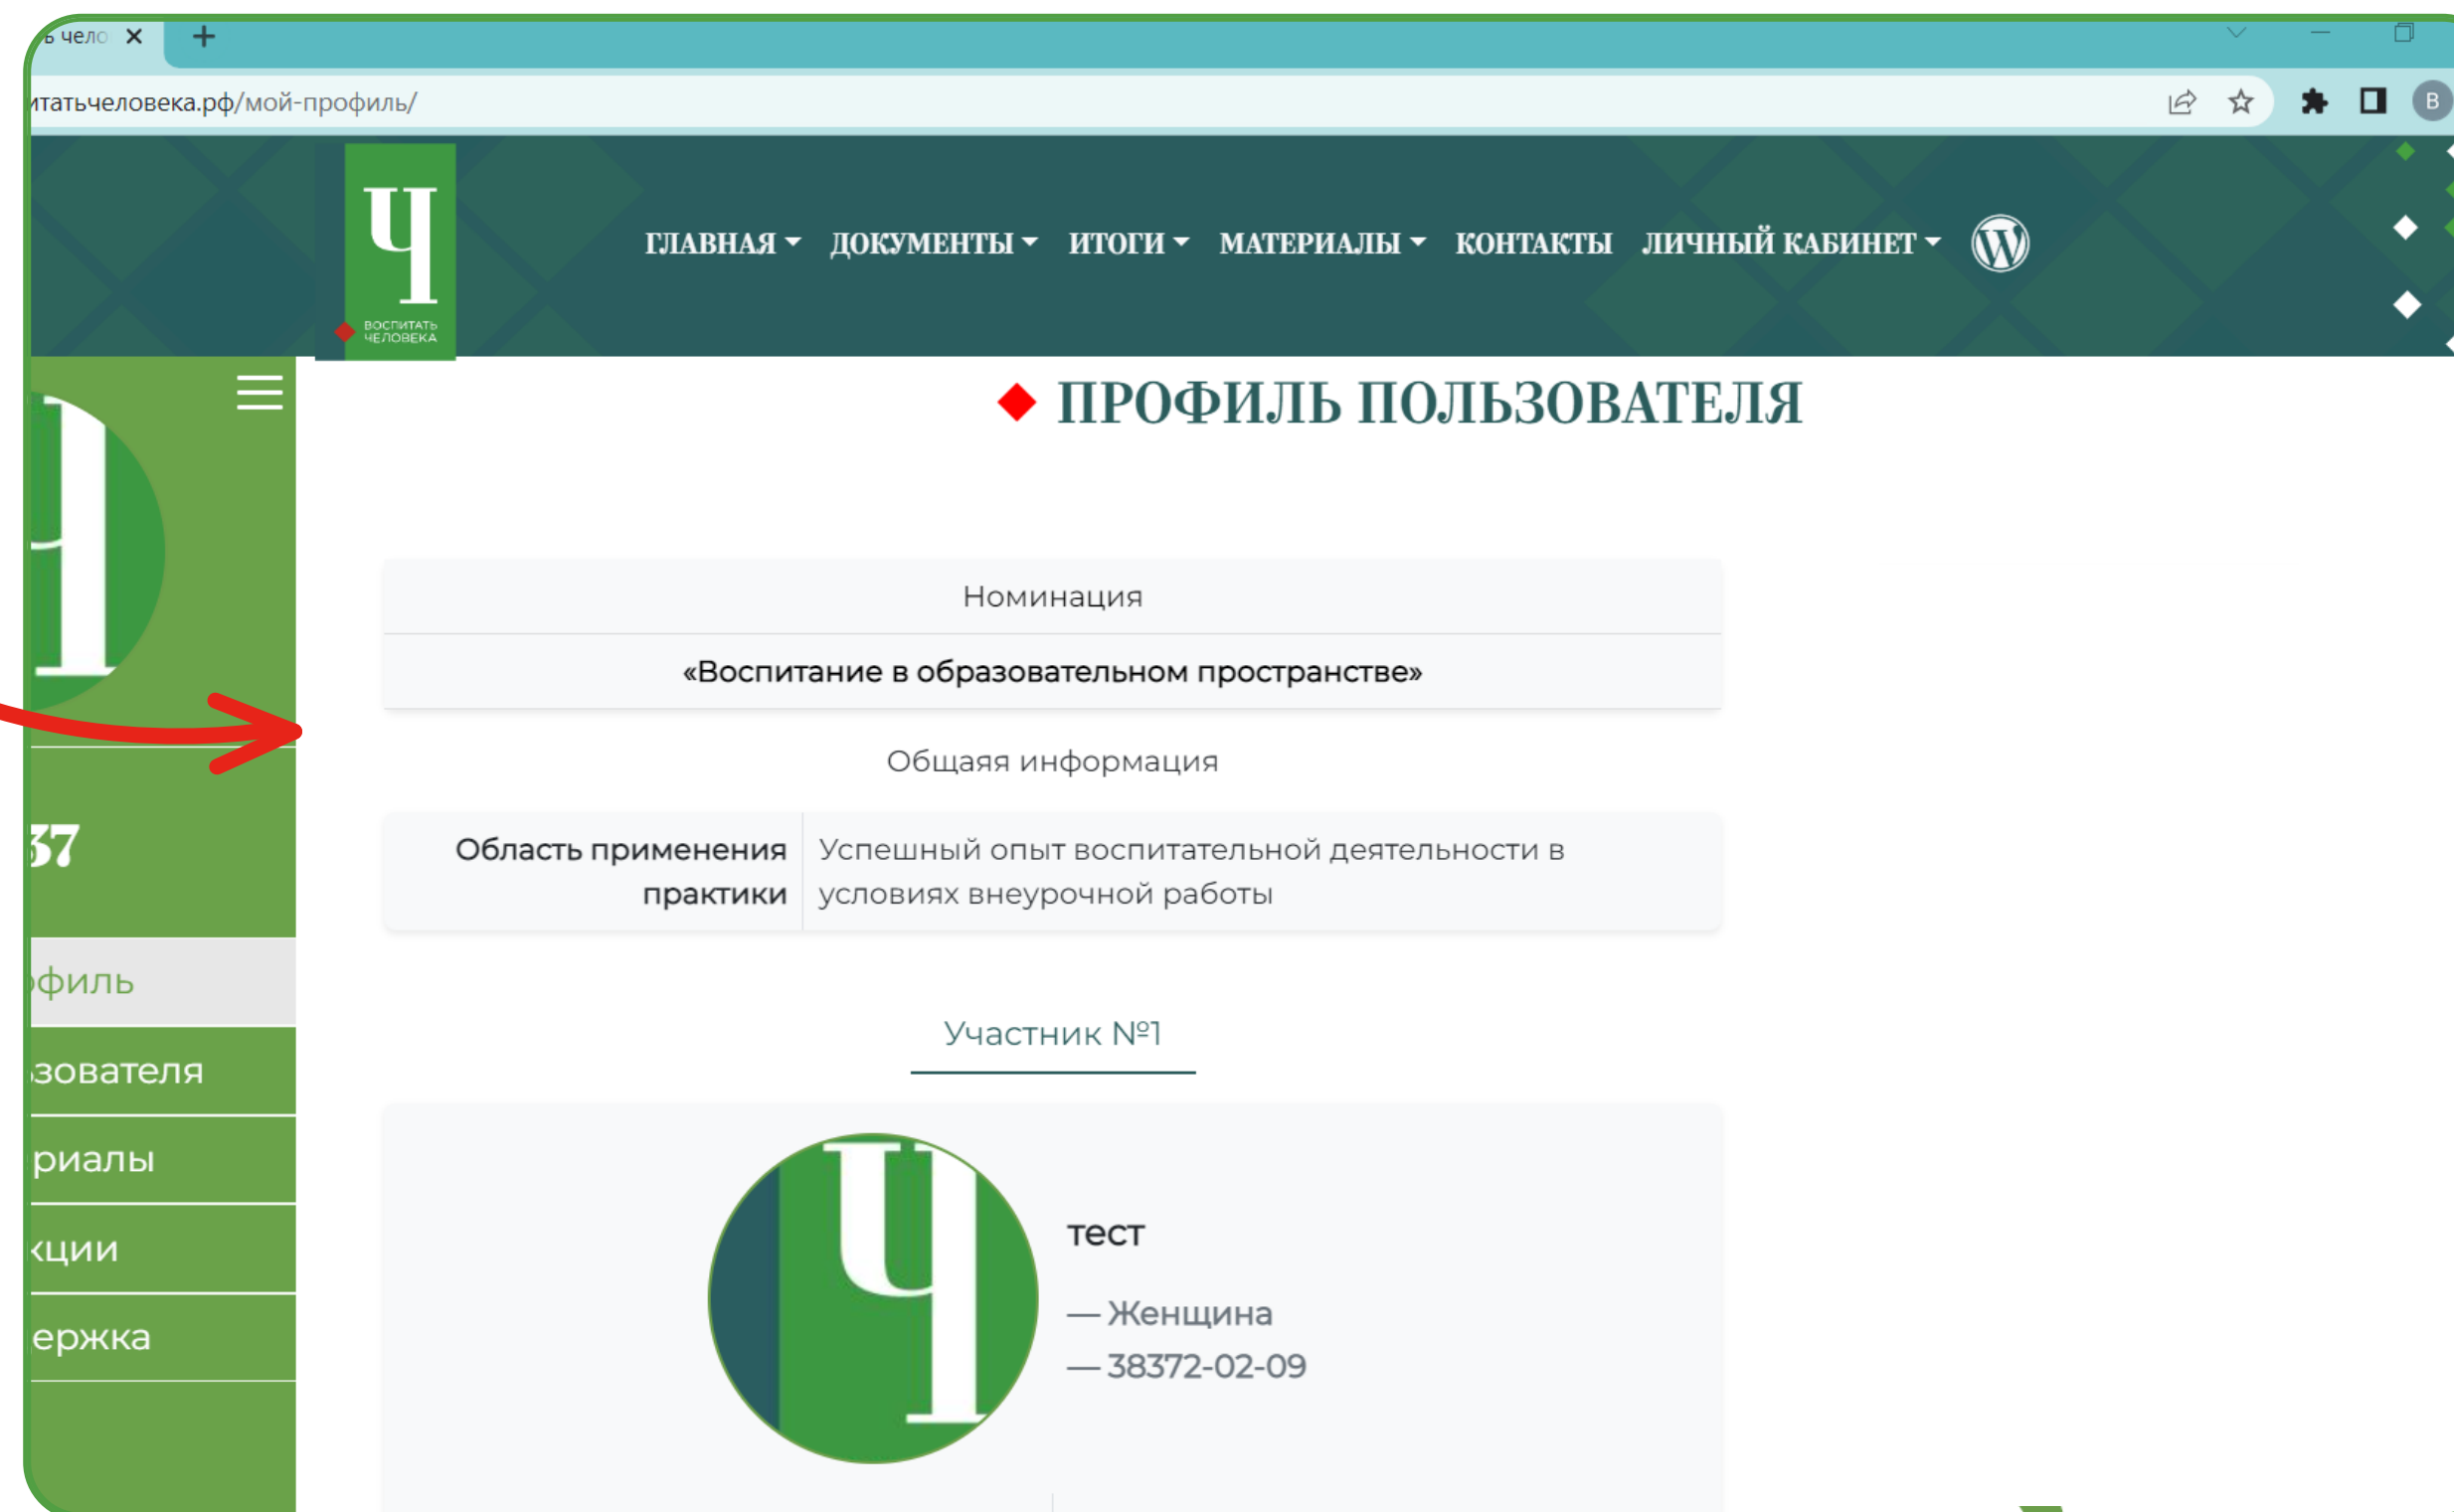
ь чело ✕ +

итатьчеловека.рф/мой-профиль/

Ч
ВОСПИТАТЬ ЧЕЛОВЕКА

ГЛАВНАЯ ДОКУМЕНТЫ ИТОГИ МАТЕРИАЛЫ КОНТАКТЫ ЛИЧНЫЙ КАБИНЕТ

37

офиль
зователя
риалы
кции
ержка

ПРОФИЛЬ ПОЛЬЗОВАТЕЛЯ

Номинация

«Воспитание в образовательном пространстве»

Общая информация

| Область применения практики | Успешный опыт воспитательной деятельности в условиях внеурочной работы |
|---|---|

Участник №1

тест

— Женщина
— 38372-02-09